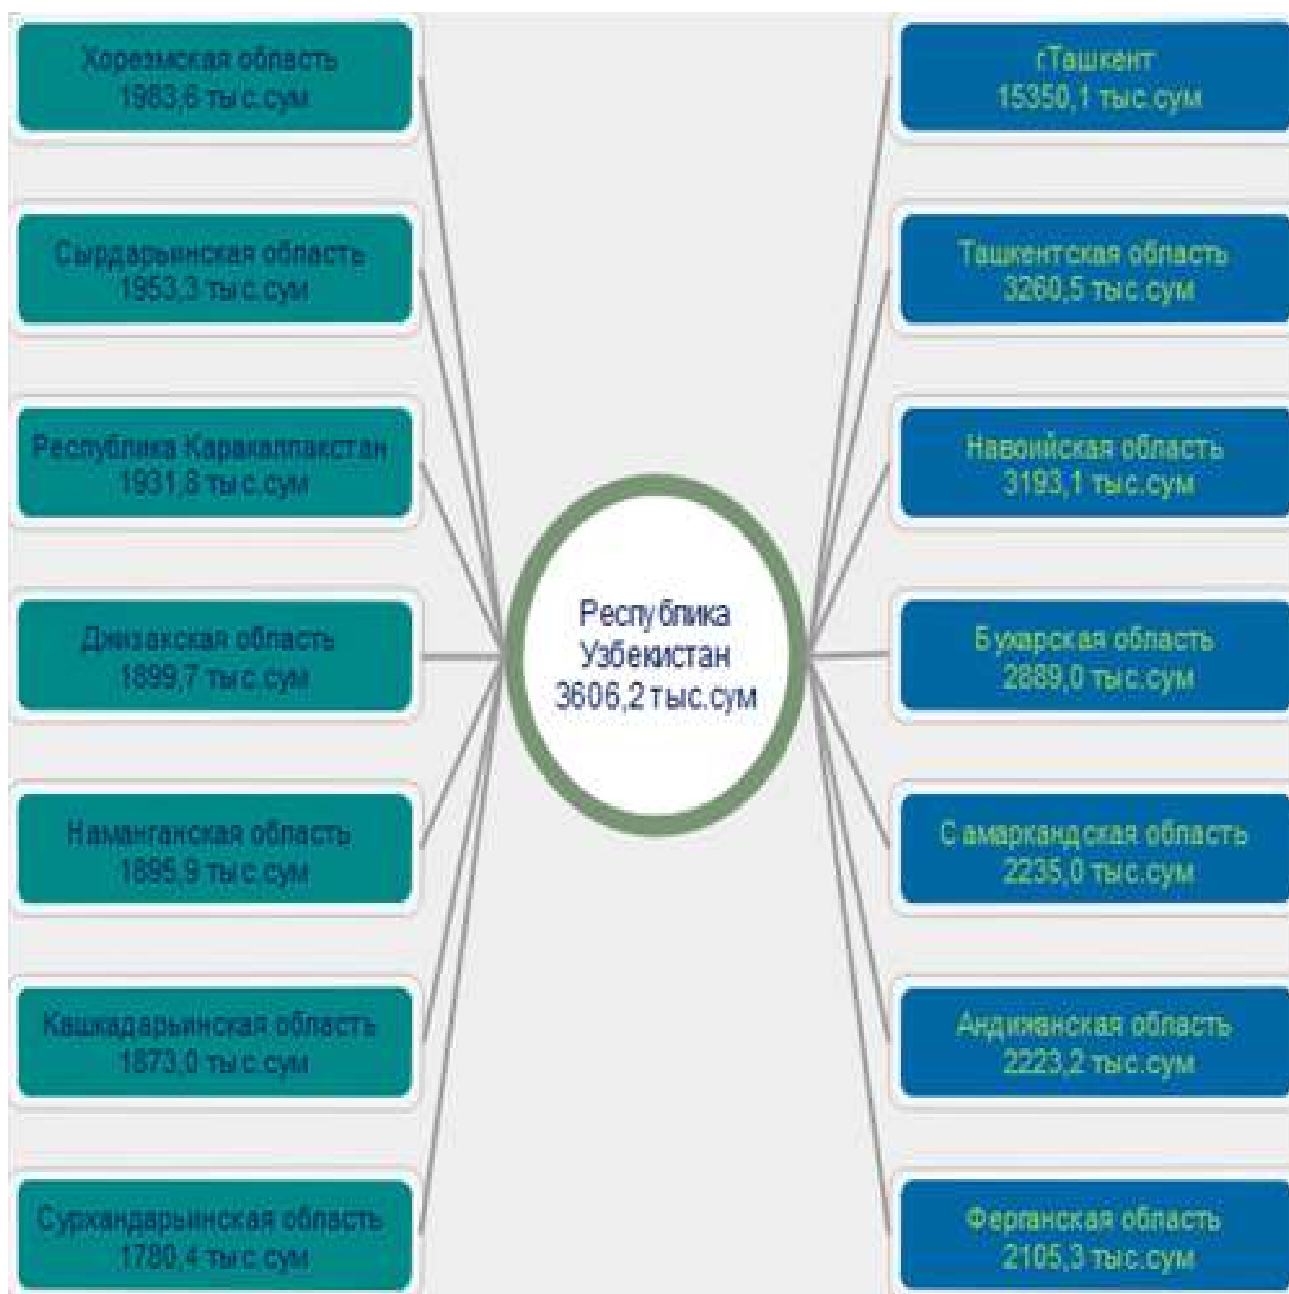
Хорезмская область
1983,6 тыс.сум

Сырдарьинская область
1953,3 тыс.сум

Республика Каракалпакстан
1931,8 тыс.сум

Джизакская область
1899,7 тыс.сум

Наманганская область
1895,9 тыс.сум

Кашкадарьинская область
1873,0 тыс.сум

Сурхандарьинская область
1780,4 тыс.сум

Республика
Узбекистан
3606,2 тыс.сум

г.Ташкент
15350,1 тыс.сум

Ташкентская область
3260,5 тыс.сум

Навоийская область
3193,1 тыс.сум

Бухарская область
2889,0 тыс.сум

Самаркандская область
2235,0 тыс.сум

Андижанская область
2223,2 тыс.сум

Ферганская область
2105,3 тыс.сум